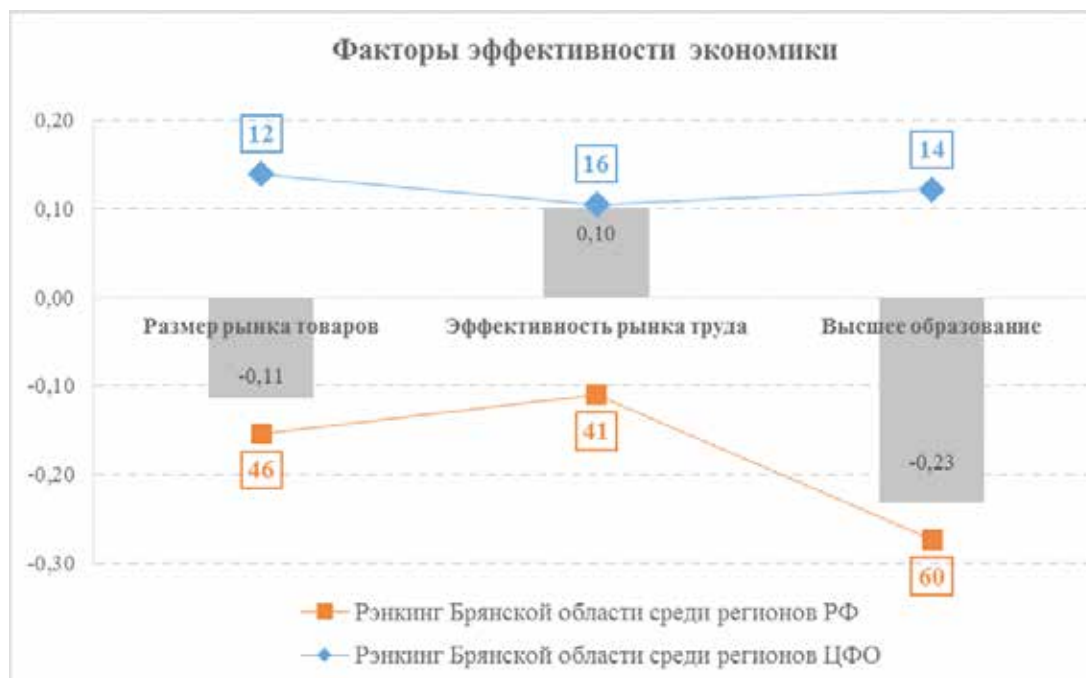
Факторы эффективности экономики

0,20
0,10
0,00
-0,10
-0,20
-0,30

12
16
14

0,10

Размер рынка товаров
Эффективность рынка труда
Высшее образование

-0,11
-0,23

46
41
60

Рэнкинг Брянской области среди регионов РФ
Рэнкинг Брянской области среди регионов ЦФО